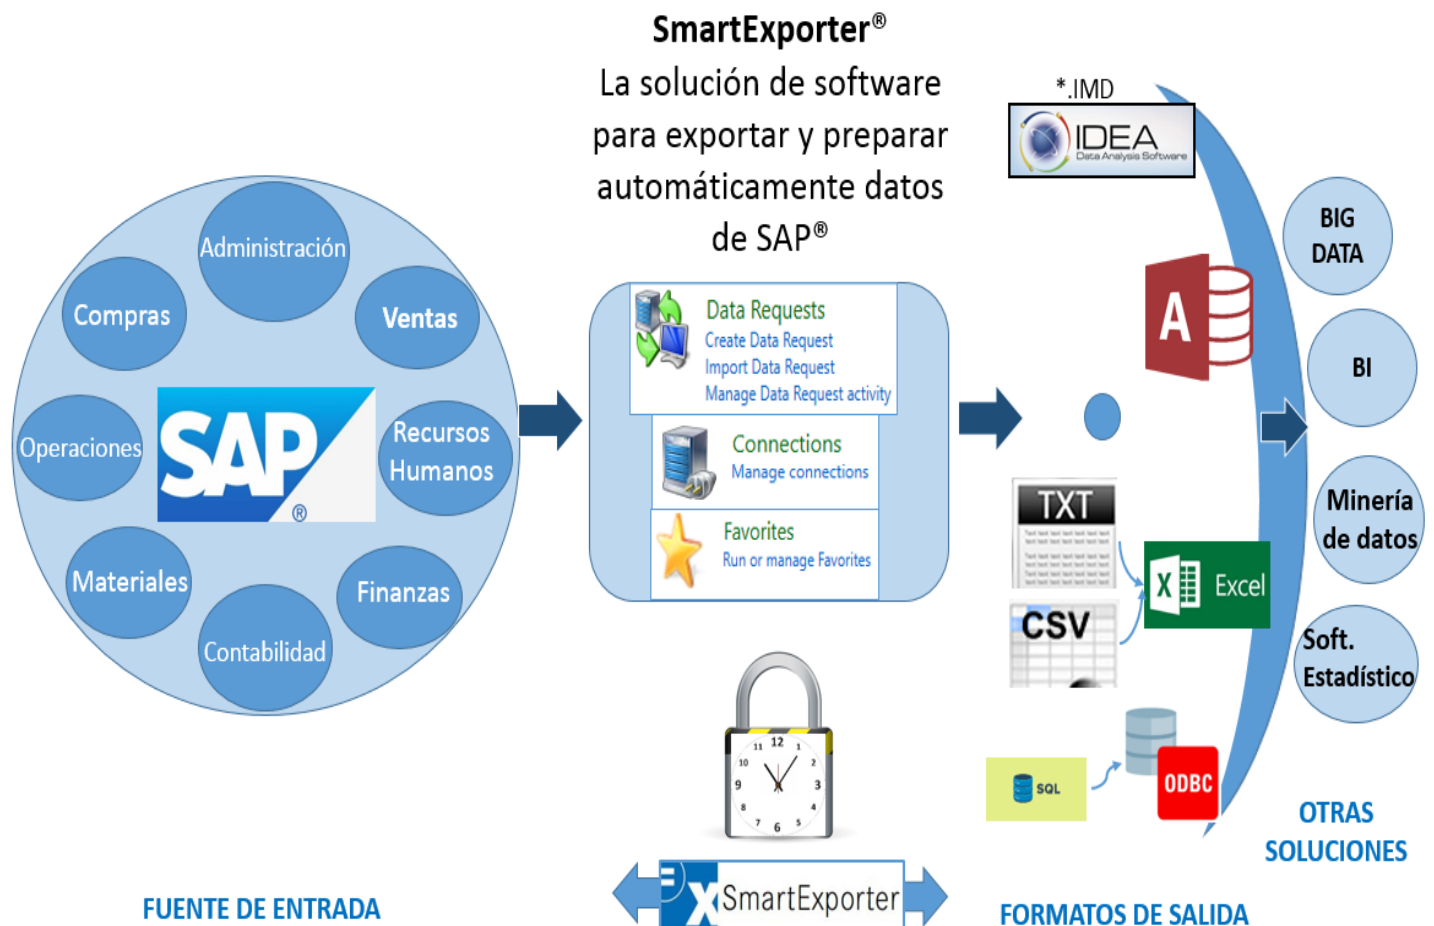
SmartExporter®
La solución de software para exportar y preparar automáticamente datos de SAP®

Administración
Compras
Ventas
SAP®
Operaciones
Recursos Humanos
Materiales
Finanzas
Contabilidad

Data Requests
Create Data Request
Import Data Request
Manage Data Request activity

Connections
Manage connections

Favorites
Run or manage Favorites

12
11
1
10
2
9
3
8
4
7
6
5

SmartExporter

*.IMD
IDEA
Data Analysis Software

A

TXT

CSV

Excel

SQL

ODBC

BIG DATA
BI
Minería de datos
Soft. Estadístico

OTRAS SOLUCIONES

FUENTE DE ENTRADA
FORMATOS DE SALIDA